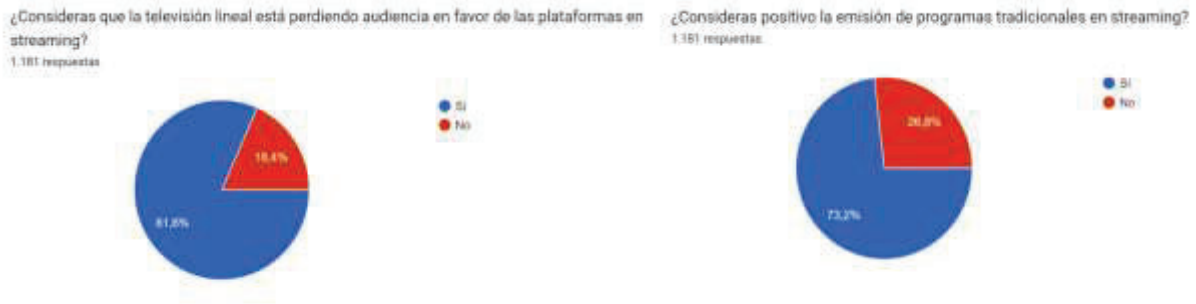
¿Consideras que la televisión lineal está perdiendo audiencia en favor de las plataformas en streaming?
1.181 respuestas

Sí
No

18,4%
81,6%

¿Consideras positivo la emisión de programas tradicionales en streaming?
1.181 respuestas

Sí
No

26,8%
73,2%